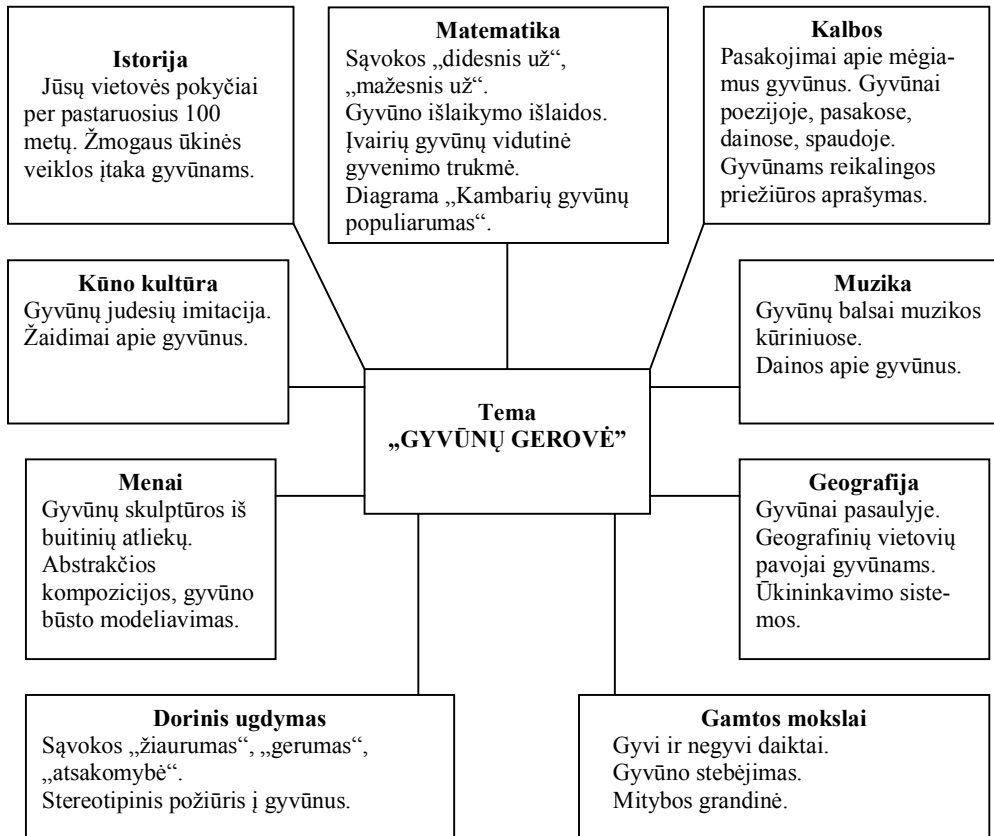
**Istorija**
Jūsų vietovės pokyčiai per pastaruosius 100 metų. Žmogaus ūkinės veiklos įtaka gyvūnams.

**Matematika**
Sąvokos „didesnis už", „mažesnis už".
Gyvūno išlaikymo išlaidos.
Įvairių gyvūnų vidutinė gyvenimo trukmė.
Diagrama „Kambarių gyvūnų populiarumas".

**Kalbos**
Pasakojimai apie mėgiamus gyvūnus. Gyvūnai poezijoje, pasakose, dainose, spaudoje.
Gyvūnams reikalingos priežiūros aprašymas.

**Kūno kultūra**
Gyvūnų judesių imitacija.
Žaidimai apie gyvūnus.

**Tema**
**„GYVŪNŲ GEROVĖ"**

**Muzika**
Gyvūnų balsai muzikos kūriniuose.
Dainos apie gyvūnus.

**Menai**
Gyvūnų skulptūros iš buitinių atliekų.
Abstrakčios kompozicijos, gyvūno būsto modeliavimas.

**Geografija**
Gyvūnai pasaulyje.
Geografinių vietovių pavojai gyvūnams.
Ūkininkavimo sistemos.

**Dorinis ugdymas**
Sąvokos „žiaurumas", „gerumas", „atsakomybė".
Stereotipinis požiūris į gyvūnus.

**Gamtos mokslai**
Gyvi ir negyvi daiktai.
Gyvūno stebėjimas.
Mitybos grandinė.